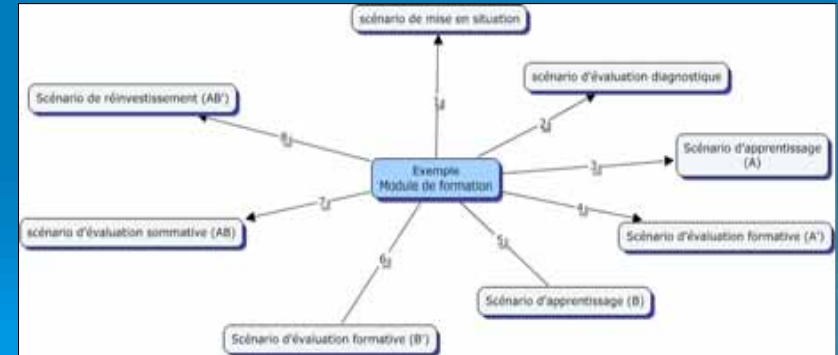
scénario de mise en situation

Scénario de réinvestissement (AB')

scénario d'évaluation diagnostique

Scénario d'apprentissage (A)

Exemple
Module de formation

1

2

3

4

5

6

7

8

scénario d'évaluation sommative (AB)

Scénario d'évaluation formative (A')

Scénario d'apprentissage (B)

Scénario d'évaluation formative (B')